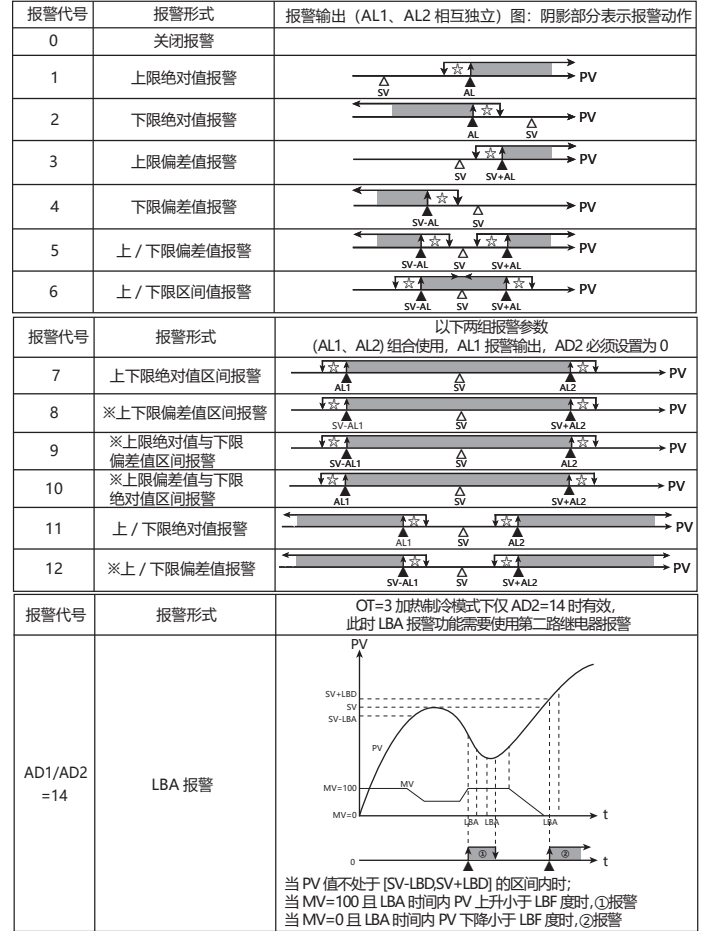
| 报警代号 | 报警形式 | 报警输出（AL1、AL2 相互独立）图：阴影部分表示报警动作 |
|---|---|---|
| 0 | 关闭报警 | |
| 1 | 上限绝对值报警 | ☆ SV AL PV |
| 2 | 下限绝对值报警 | ☆ AL SV PV |
| 3 | 上限偏差值报警 | ☆ SV SV+AL PV |
| 4 | 下限偏差值报警 | ☆ SV-AL SV PV |
| 5 | 上 / 下限偏差值报警 | ☆ ☆ SV-AL SV SV+AL PV |
| 6 | 上 / 下限区间值报警 | ☆ ☆ SV-AL SV SV+AL PV |

| 报警代号 | 报警形式 | 以下两组报警参数 (AL1、AL2) 组合使用，AL1 报警输出，AD2 必须设置为 0 |
|---|---|---|
| 7 | 上下限绝对值区间报警 | ☆ ☆ AL1 SV AL2 PV |
| 8 | ※上下限偏差值区间报警 | ☆ ☆ SV-AL1 SV SV+AL2 PV |
| 9 | ※上限绝对值与下限偏差值区间报警 | ☆ ☆ SV-AL1 SV AL2 PV |
| 10 | ※上限偏差值与下限绝对值区间报警 | ☆ ☆ AL1 SV SV+AL2 PV |
| 11 | 上 / 下限绝对值报警 | ☆ ☆ AL1 SV AL2 PV |
| 12 | ※上 / 下限偏差值报警 | ☆ ☆ SV-AL1 SV SV+AL2 PV |

| 报警代号 | 报警形式 | OT=3 加热制冷模式下仅 AD2=14 时有效，此时 LBA 报警功能需要使用第二路继电器报警 |
|---|---|---|
| AD1/AD2 =14 | LBA 报警 | PV SV+LBD SV SV-LBA PV MV=100 MV MV=0 LBA LBA LBA t 0 ① ② t 当 PV 值不处于 [SV-LBD,SV+LBD] 的区间内时；当 MV=100 且 LBA 时间内 PV 上升小于 LBF 度时，①报警 当 MV=0 且 LBA 时间内 PV 下降小于 LBF 度时，②报警 |